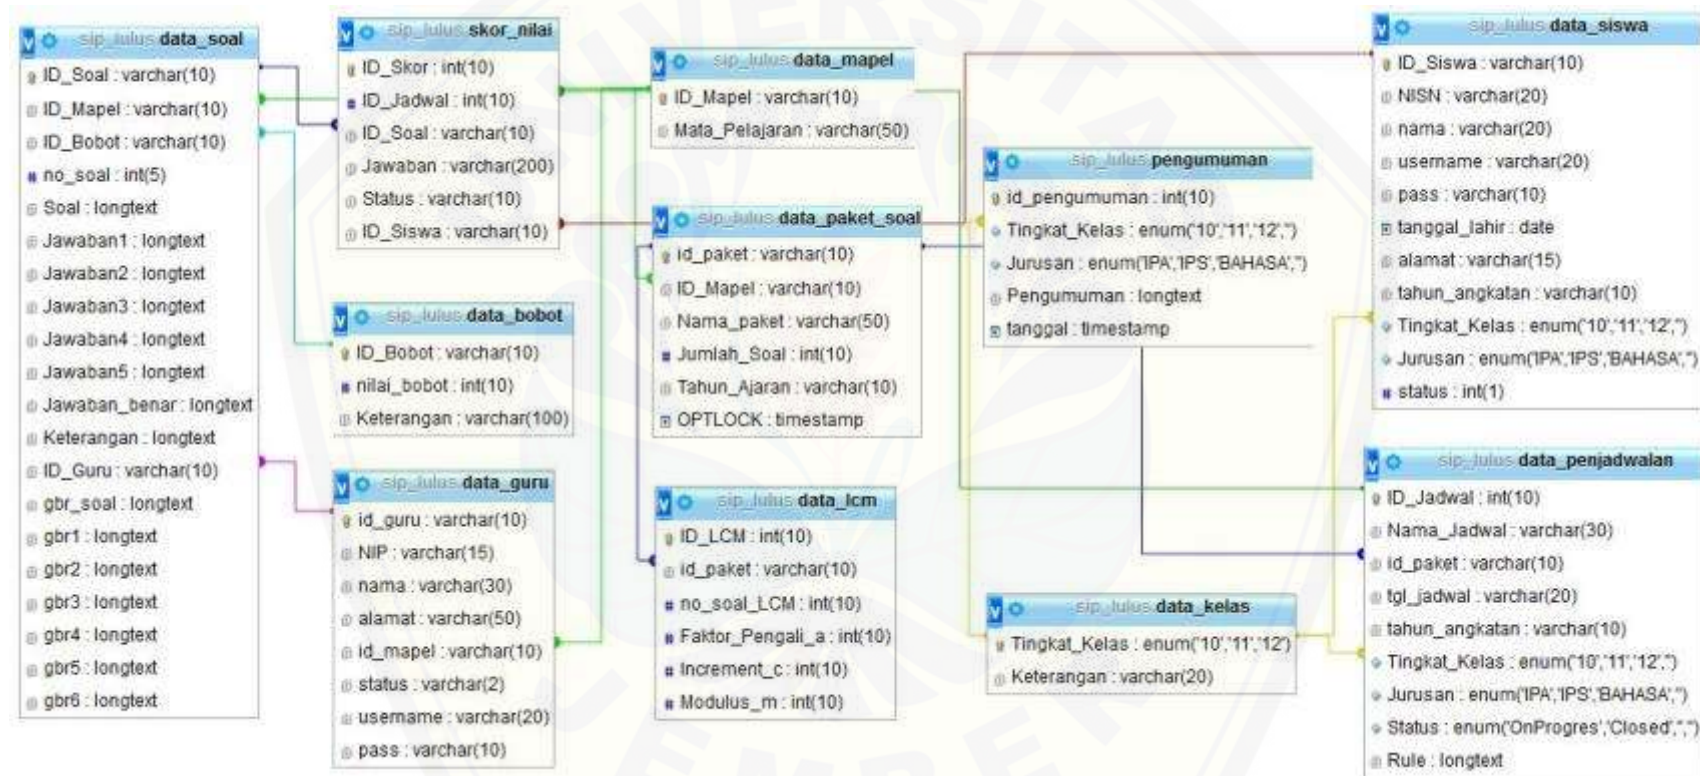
sip_lulus data_soal
ID_Soal : varchar(10)
ID_Mapel : varchar(10)
ID_Bobot : varchar(10)
no_soal : int(5)
Soal : longtext
Jawaban1 : longtext
Jawaban2 : longtext
Jawaban3 : longtext
Jawaban4 : longtext
Jawaban5 : longtext
Jawaban_benar : longtext
Keterangan : longtext
ID_Guru : varchar(10)
gbr_soal : longtext
gbr1 : longtext
gbr2 : longtext
gbr3 : longtext
gbr4 : longtext
gbr5 : longtext
gbr6 : longtext

sip_lulus skor_nilai
ID_Skor : int(10)
ID_Jadwal : int(10)
ID_Soal : varchar(10)
Jawaban : varchar(200)
Status : varchar(10)
ID_Siswa : varchar(10)

sip_lulus data_bobot
ID_Bobot : varchar(10)
nilai_bobot : int(10)
Keterangan : varchar(100)

sip_lulus data_guru
id_guru : varchar(10)
NIP : varchar(15)
nama : varchar(30)
alamat : varchar(50)
id_mapel : varchar(10)
status : varchar(2)
username : varchar(20)
pass : varchar(10)

sip_lulus data_mapel
ID_Mapel : varchar(10)
Mata_Pelajaran : varchar(50)

sip_lulus data_paket_soal
id_paket : varchar(10)
ID_Mapel : varchar(10)
Nama_paket : varchar(50)
Jumlah_Soal : int(10)
Tahun_Ajaran : varchar(10)
OPTLOCK : timestamp

sip_lulus data_lcm
ID_LCM : int(10)
id_paket : varchar(10)
no_soal_LCM : int(10)
Faktor_Pengali_a : int(10)
Increment_c : int(10)
Modulus_m : int(10)

sip_lulus pengumuman
id_pengumuman : int(10)
Tingkat_Kelas : enum('10','11','12','')
Jurusan : enum('IPA','IPS','BAHASA','')
Pengumuman : longtext
tanggal : timestamp

sip_lulus data_kelas
Tingkat_Kelas : enum('10','11','12')
Keterangan : varchar(20)

sip_lulus data_siswa
ID_Siswa : varchar(10)
NISN : varchar(20)
nama : varchar(20)
username : varchar(20)
pass : varchar(10)
tanggal_lahir : date
alamat : varchar(15)
tahun_angkatan : varchar(10)
Tingkat_Kelas : enum('10','11','12','')
Jurusan : enum('IPA','IPS','BAHASA','')
status : int(1)

sip_lulus data_penjadwalan
ID_Jadwal : int(10)
Nama_Jadwal : varchar(30)
id_paket : varchar(10)
tgl_jadwal : varchar(20)
tahun_angkatan : varchar(10)
Tingkat_Kelas : enum('10','11','12','')
Jurusan : enum('IPA','IPS','BAHASA','')
Status : enum('OnProgres','Closed','')
Rule : longtext